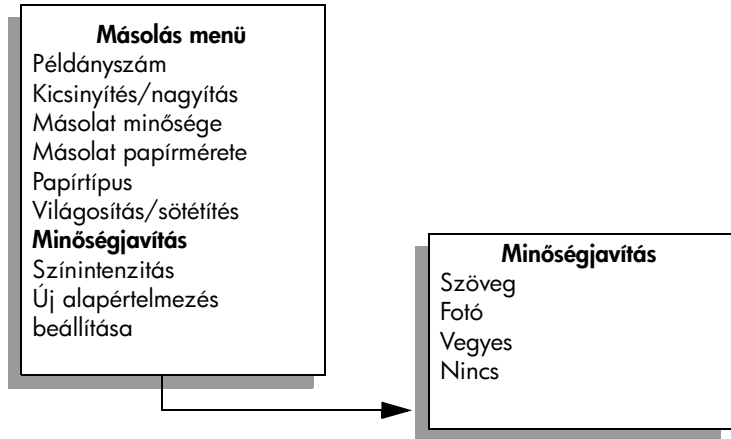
**Másolás menü**
Példányszám
Kicsinyítés/nagyítás
Másolat minősége
Másolat papírmérete
Papírtípus
Világosítás/sötétítés
**Minőségjavítás**
Színintenzitás
Új alapértelmezés beállítása

**Minőségjavítás**
Szöveg
Fotó
Vegyes
Nincs